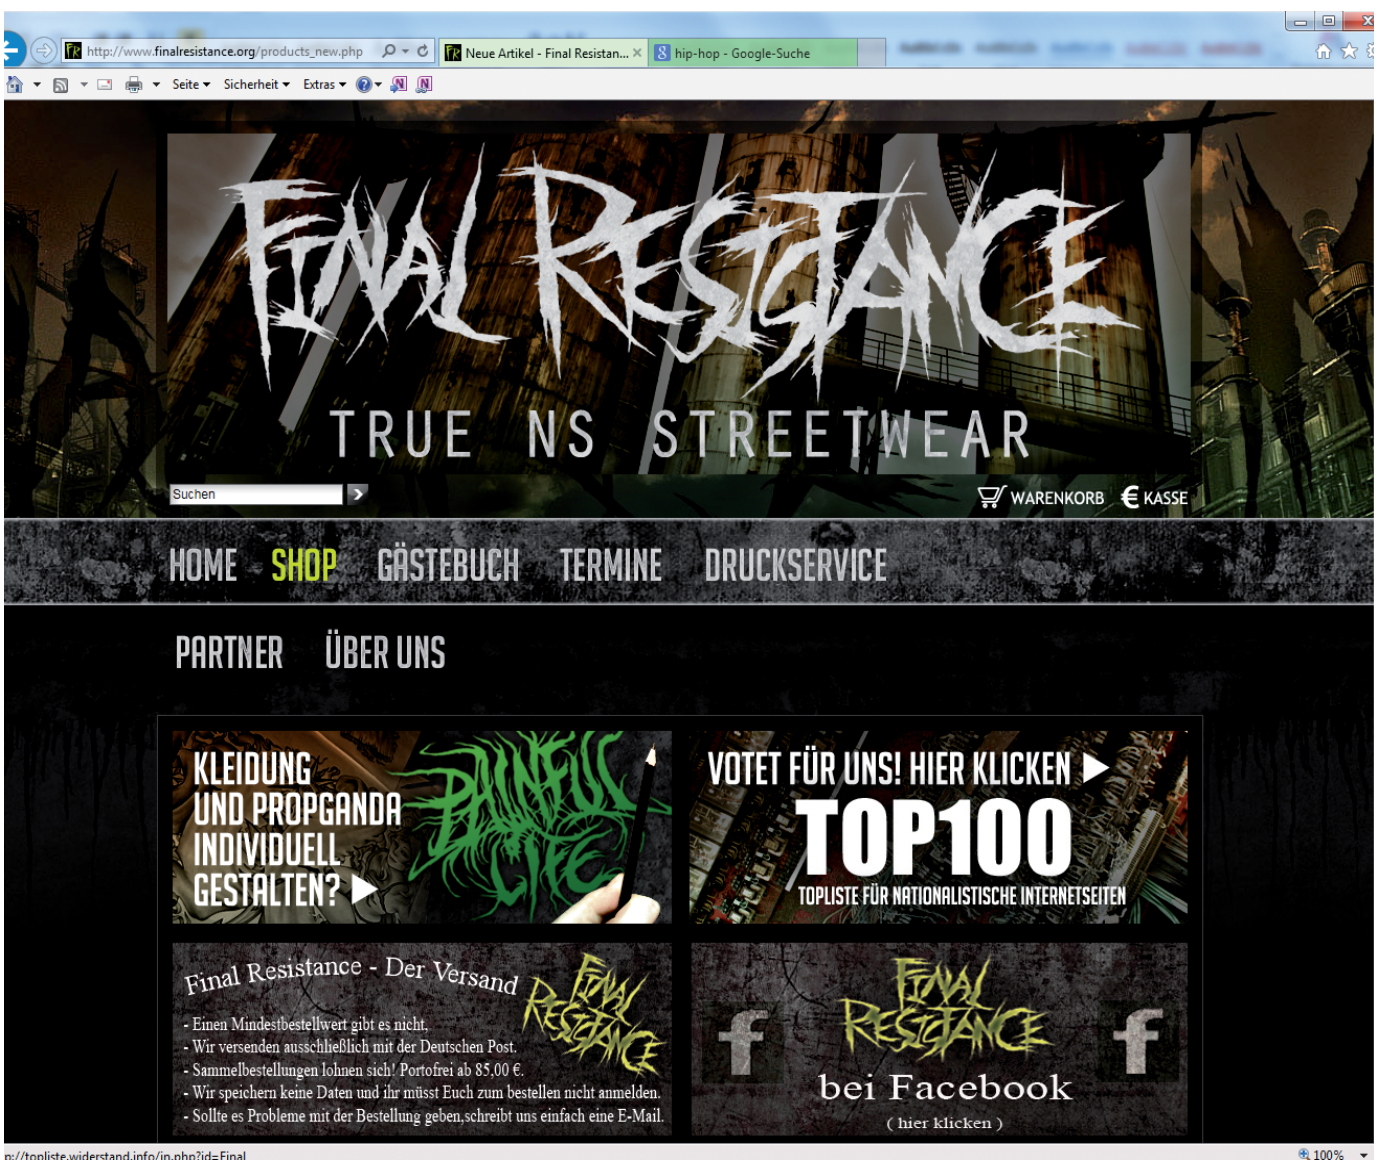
http://www.finalresistance.org/products_new.php

Neue Artikel - Final Resistan... ×

hip-hop - Google-Suche

Seite ▾ Sicherheit ▾ Extras ▾

FINAL RESISTANCE

TRUE NS STREETWEAR

Suchen

WARENKORB € KASSE

HOME SHOP GÄSTEBUCH TERMINE DRUCKSERVICE

PARTNER ÜBER UNS

KLEIDUNG UND PROPGANDA INDIVIDUELL GESTALTEN? ▶

PAINFUL LIFE

VOTET FÜR UNS! HIER KLICKEN ▶

TOP100

TOPLISTE FÜR NATIONALISTISCHE INTERNETSEITEN

Final Resistance - Der Versand

FINAL RESISTANCE

- Einen Mindestbestellwert gibt es nicht.
- Wir versenden ausschließlich mit der Deutschen Post.
- Sammelbestellungen lohnen sich! Portofrei ab 85,00 €.
- Wir speichern keine Daten und ihr müsst Euch zum bestellen nicht anmelden.
- Sollte es Probleme mit der Bestellung geben,schreibt uns einfach eine E-Mail.

f

FINAL RESISTANCE

f

bei Facebook

( hier klicken )

p://topliste.widerstand.info/in.php?id=Final

100%